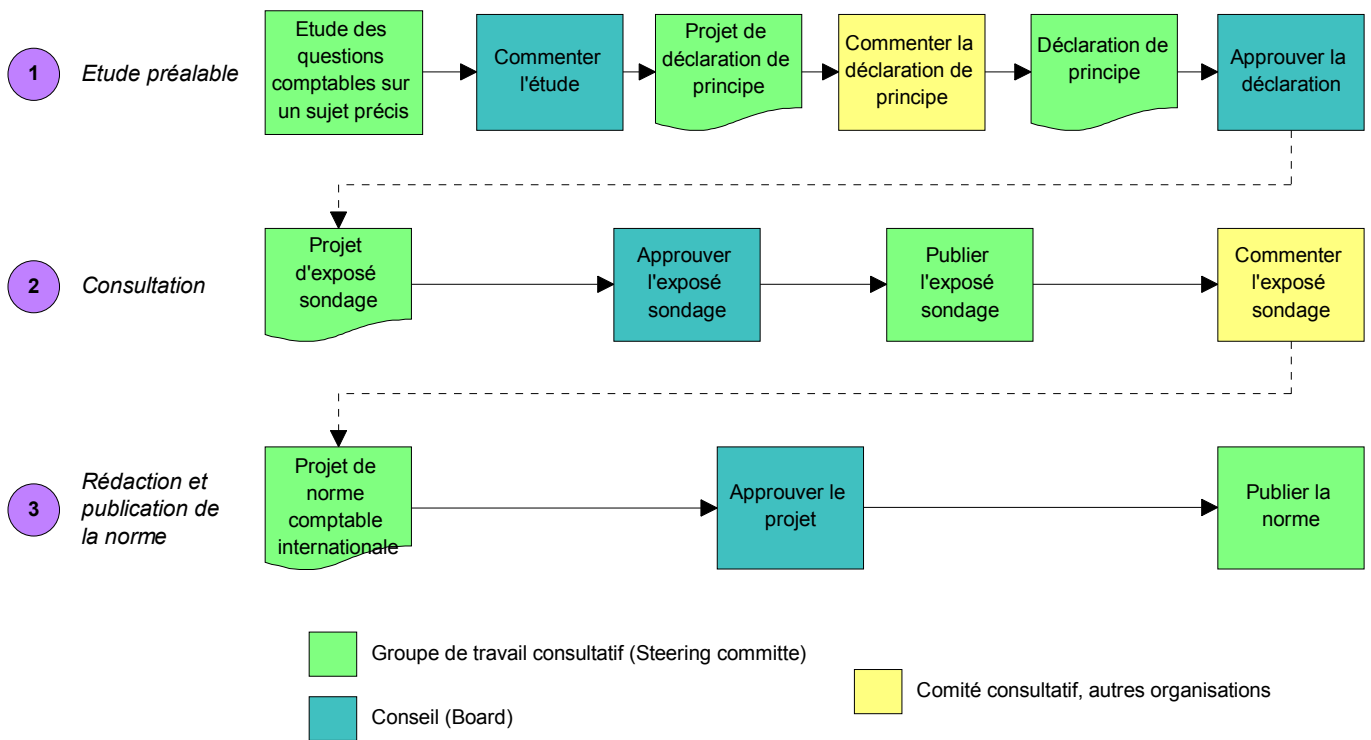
1 Etude préalable

Etude des questions comptables sur un sujet précis

Commenter l'étude

Projet de déclaration de principe

Commenter la déclaration de principe

Déclaration de principe

Approuver la déclaration

2 Consultation

Projet d'exposé sondage

Approuver l'exposé sondage

Publier l'exposé sondage

Commenter l'exposé sondage

3 Rédaction et publication de la norme

Projet de norme comptable internationale

Approuver le projet

Publier la norme

Groupe de travail consultatif (Steering committe)

Conseil (Board)

Comité consultatif, autres organisations